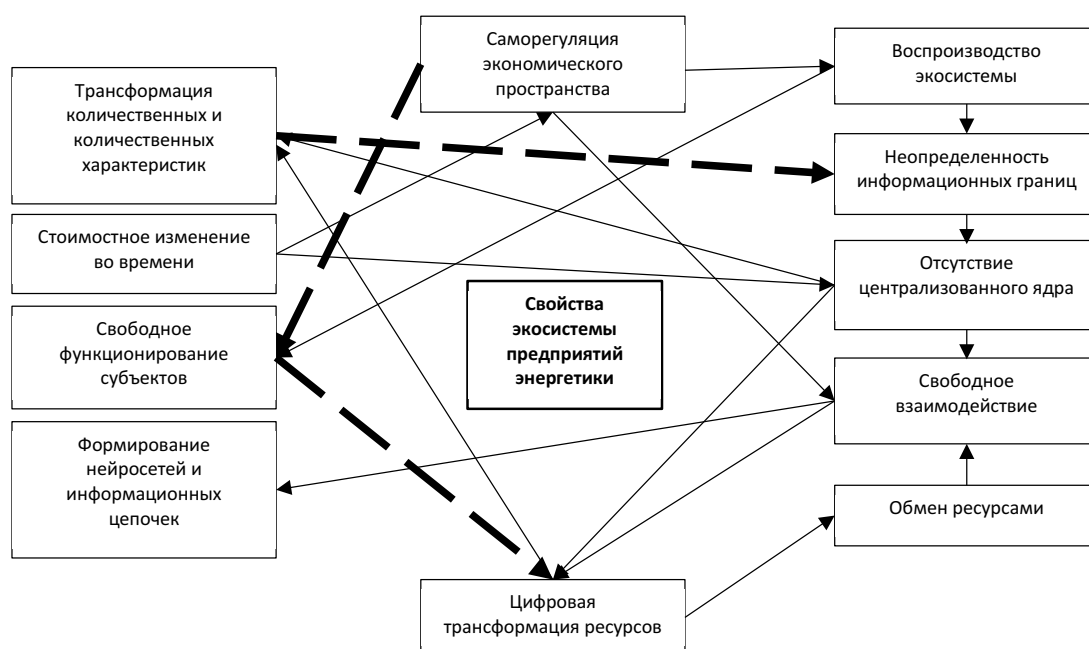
Трансформация количественных и количественных характеристик

Саморегуляция экономического пространства

Воспроизводство экосистемы

Неопределенность информационных границ

Стоимостное изменение во времени

Отсутствие централизованного ядра

Свойства экосистемы предприятий энергетики

Свободное функционирование субъектов

Свободное взаимодействие

Формирование нейросетей и информационных цепочек

Обмен ресурсами

Цифровая трансформация ресурсов